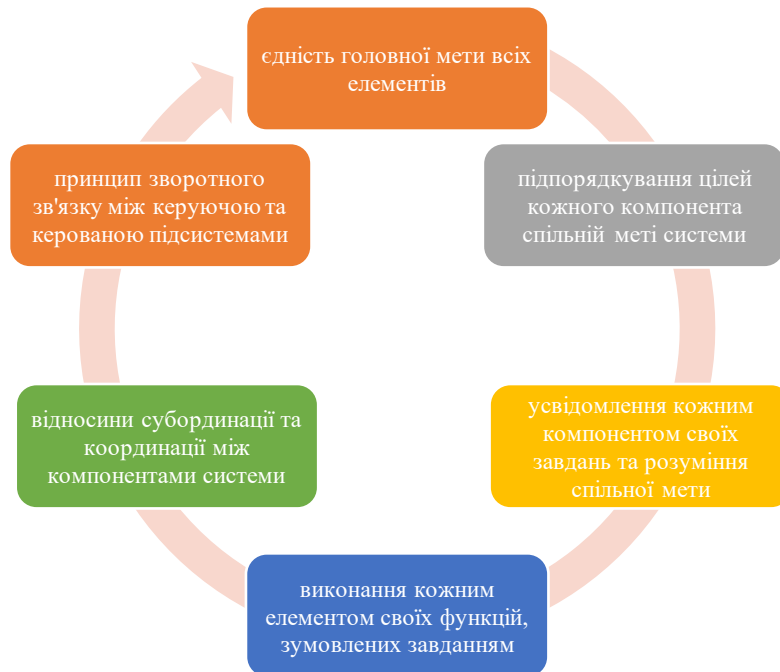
єдність головної мети всіх елементів

підпорядкування цілей кожного компонента спільній  меті системи

усвідомлення кожним компонентом своїх завдань та розуміння спільної мети

виконання кожним елементом своїх функцій, зумовлених завданням

відносини субординації та координації між компонентами системи

принцип зворотного зв'язку між керуючою та керованою підсистемами